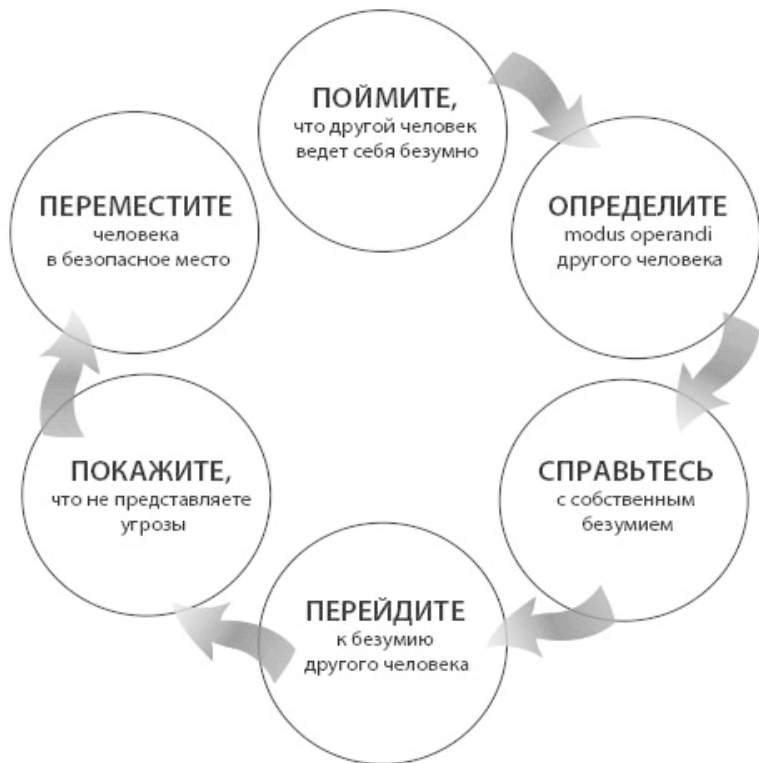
ПОЙМИТЕ,
что другой человек ведет себя безумно

ОПРЕДЕЛИТЕ
modus operandi другого человека

СПРАВЬТЕСЬ
с собственным безумием

ПЕРЕЙДИТЕ
к безумию другого человека

ПОКАЖИТЕ,
что не представляете угрозы

ПЕРЕМЕСТИТЕ
человека в безопасное место